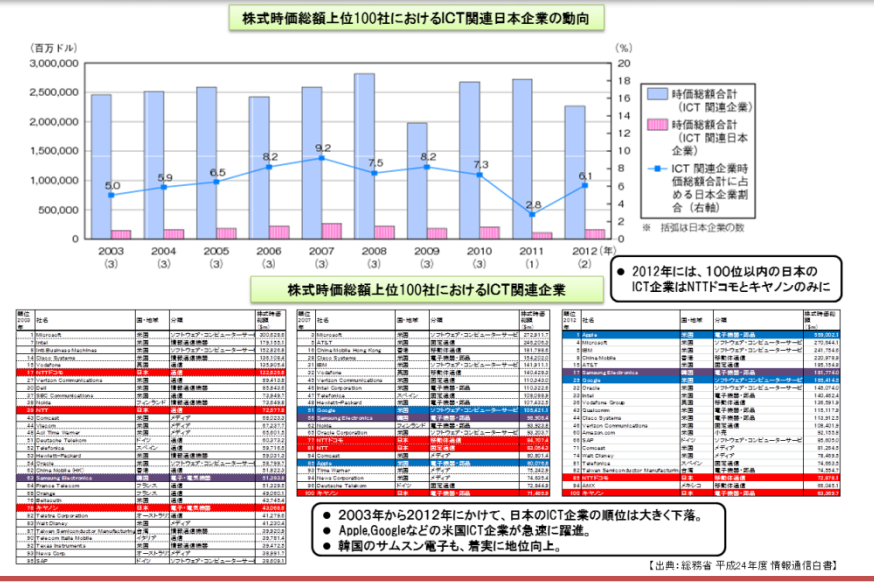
株式時価総額上位100社におけるICT関連日本企業の動向

（百万ドル）

（%）

3,000,000
2,500,000
2,000,000
1,500,000
1,000,000
500,000
0

20
18
16
14
12
10
8
6
4
2
0

5.0
5.9
6.5
8.2
9.2
7.5
8.2
7.3
2.8
6.1

2003 (3)
2004 (3)
2005 (3)
2006 (3)
2007 (3)
2008 (3)
2009 (3)
2010 (3)
2011 (1)
2012（年）(2)

時価総額合計（ICT 関連企業）
時価総額合計（ICT 関連日本企業）
ICT 関連企業時価総額合計に占める日本企業割合（右軸）

※ 括弧は日本企業の数

● 2012年には、100位以内の日本のICT企業はNTTドコモとキヤノンのみに

株式時価総額上位100社におけるICT関連企業

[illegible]

● 2003年から2012年にかけて、日本のICT企業の順位は大きく下落。
● Apple,Googleなどの米国ICT企業が急速に躍進。
● 韓国のサムスン電子も、着実に地位向上。

【出典：総務省 平成24年度 情報通信白書】